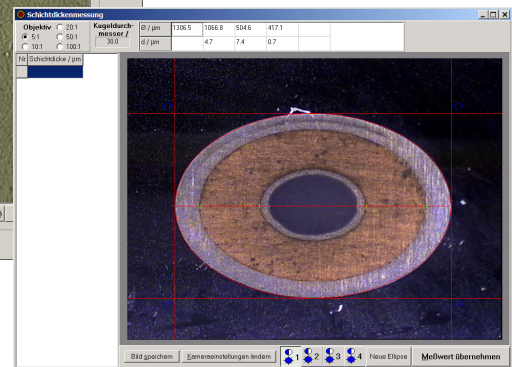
Schichtdickenmessung

Objektiv
5:1
10:1
20:1
50:1
100:1

Kugeldurchmesser /
30.0

| Ø / µm | 1306.5 | 1066.8 | 504.6 | 417.1 |
|---|---|---|---|---|
| d / µm | | 4.7 | 7.4 | 0.7 |

| Nr | Schichtdicke / µm |
|---|---|

Bild speichern
Kameraeinstellungen ändern
1
2
3
4
Neue Ellipse
Meßwert übernehmen